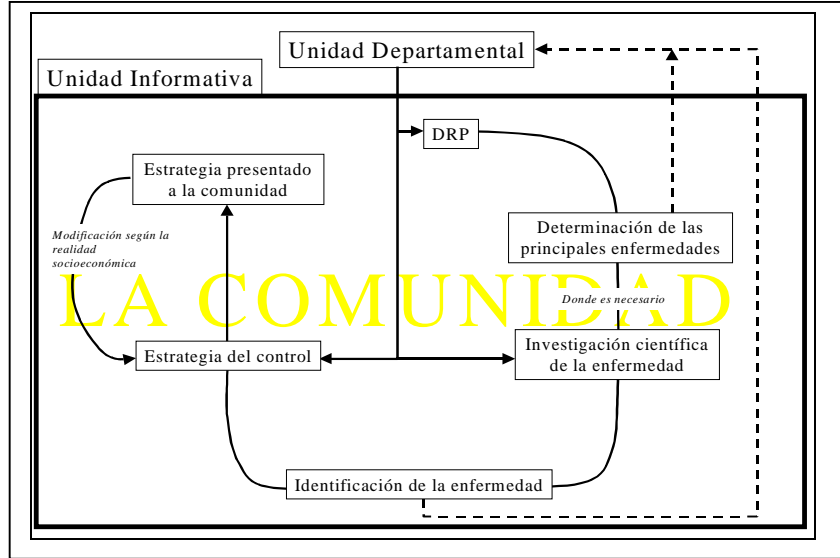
Unidad Departamental

Unidad Informativa

DRP

Estrategia presentado a la comunidad

Modificación según la realidad socioeconómica

Determinación de las principales enfermedades

LA COMUNIDAD

Donde es necesario

Estrategia del control

Investigación científica de la enfermedad

Identificación de la enfermedad